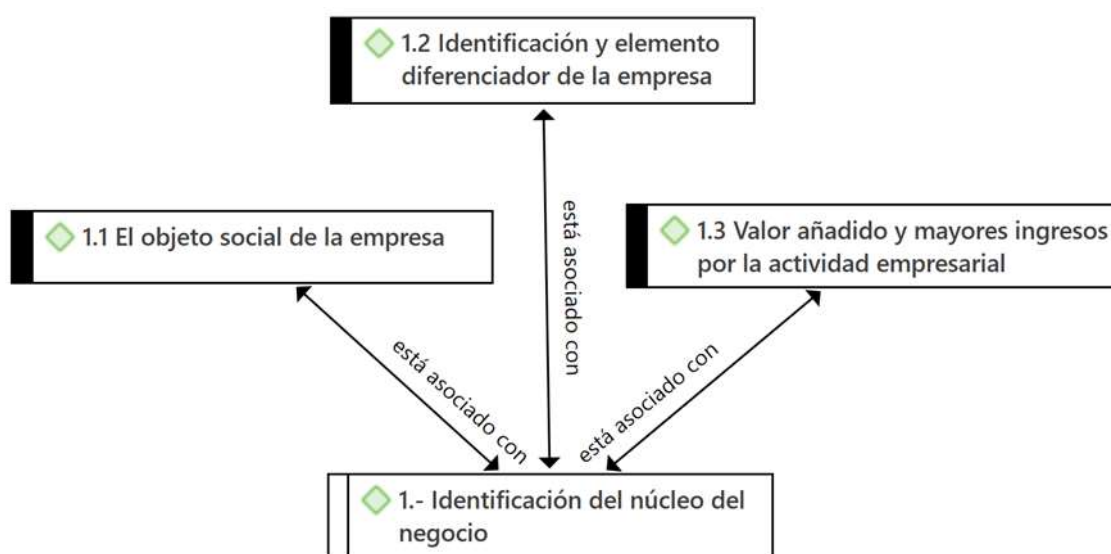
1.2 Identificación y elemento diferenciador de la empresa

1.1 El objeto social de la empresa

está asociado con

1.3 Valor añadido y mayores ingresos por la actividad empresarial

está asociado con

está asociado con

1.- Identificación del núcleo del negocio